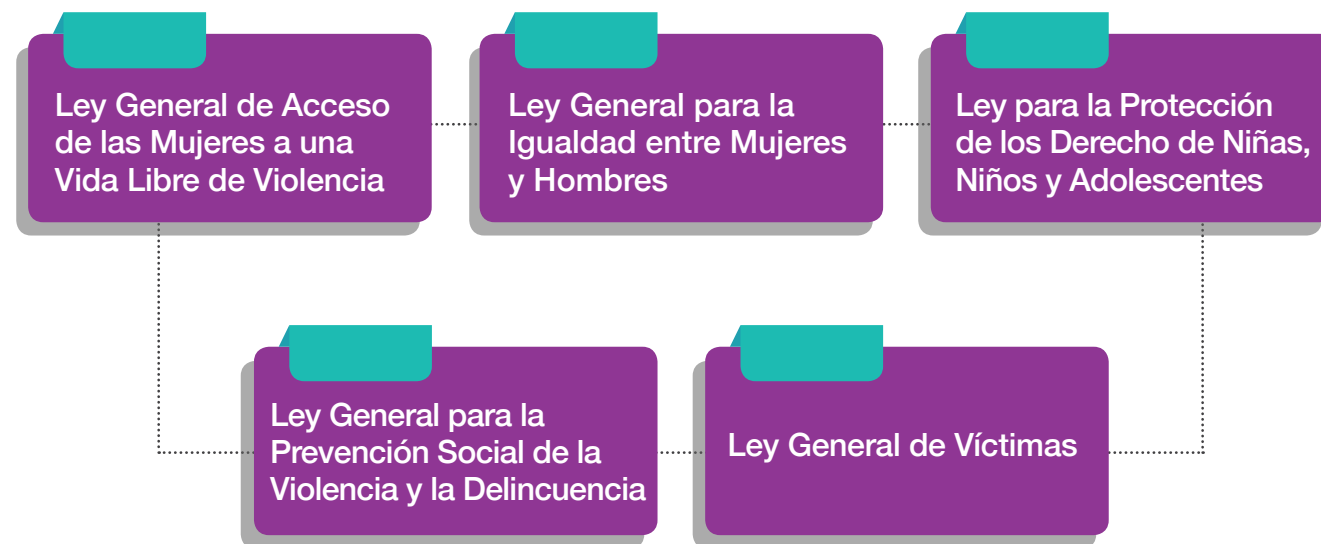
Ley General de Acceso de las Mujeres a una Vida Libre de Violencia

Ley General para la Igualdad entre Mujeres y Hombres

Ley para la Protección de los Derecho de Niñas, Niños y Adolescentes

Ley General para la Prevención Social de la Violencia y la Delincuencia

Ley General de Víctimas